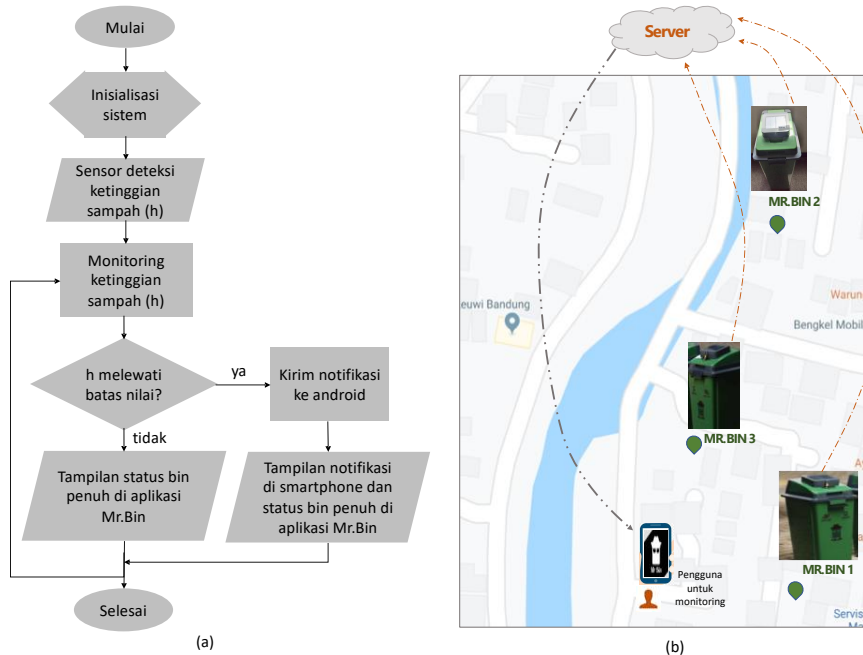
Mulai

Inisialisasi sistem

Sensor deteksi ketinggian sampah (h)

Monitoring ketinggian sampah (h)

h melewati batas nilai?

ya

Kirim notifikasi ke android

tidak

Tampilan status bin penuh di aplikasi Mr.Bin

Tampilan notifikasi di smartphone dan status bin penuh di aplikasi Mr.Bin

Selesai

(a)

Server

MR.BIN 2

euwi Bandung

Warun

Bengkel Mobil

MR.BIN 3

MR.BIN 1

Pengguna untuk monitoring

Servis

(b)